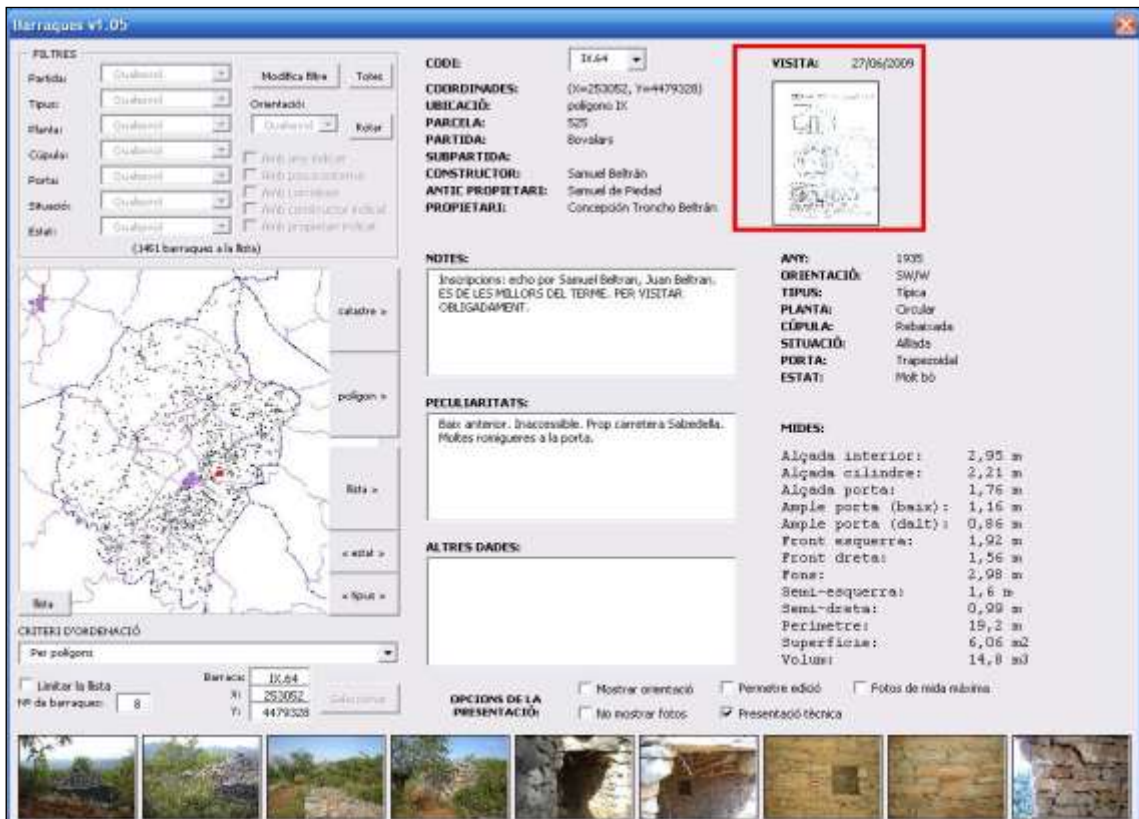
Barraques v1.05

FILTRES
Partida: Qualsevol
Tipus: Qualsevol
Planta: Qualsevol
Cúpula: Qualsevol
Porta: Qualsevol
Situació: Qualsevol
Estat: Qualsevol
Modifica filtre
Totes
Orientació:
Qualsevol
Rotar
Amb any indicat
Amb peculiaritats
Amb consultes
Amb constructor indicat
Amb propietari indicat
(1461 barraques a la llista)

caladre »
polígon »
llista »
« estat »
« tipus »
llista

CRITERI D'ORDENACIÓ
Per polígons

Limitar la llista
Nº de barraques: 8
Barraca: IX.64
X: 253052
Y: 4479328
Seleccionar

CODI: IX.64
COORDINADES: (X=253052, Y=4479328)
UBICACIÓ: polígono IX
PARCELA: 525
PARTIDA: Bovalars
SUBPARTIDA:
CONSTRUCTOR: Samuel Beltrán
ANTIC PROPIETARI: Samuel de Piedad
PROPIETARI: Concepción Troncho Beltrán

VISITA: 27/06/2009

NOTES:
Inscripcions: echo por Samuel Beltran, Juan Beltran. ES DE LES MILLORS DEL TERME. PER VISITAR OBLIGADAMENT.

PECULIARITATS:
Baix anterior. Inaccessible. Prop carretera Salzedella. Moltes rosigueres a la porta.

ALTRES DADES:

ANY: 1935
ORIENTACIÓ: SW/W
TIPUS: Típica
PLANTA: Circular
CÚPULA: Rebaixada
SITUACIÓ: Aïllada
PORTA: Trapezoidal
ESTAT: Molt bo

MIDES:
Alçada interior: 2,95 m
Alçada cilindre: 2,21 m
Alçada porta: 1,76 m
Ample porta (baix): 1,16 m
Ample porta (dalt): 0,86 m
Front esquerra: 1,92 m
Front dreta: 1,56 m
Fons: 2,98 m
Semi-esquerra: 1,6 m
Semi-dreta: 0,99 m
Perímetre: 19,2 m
Superfície: 6,06 m2
Volum: 14,8 m3

OPCIONS DE LA PRESENTACIÓ:
Mostrar orientació
No mostrar fotos
Permetre edició
Presentació tècnica
Fotos de mida màxima